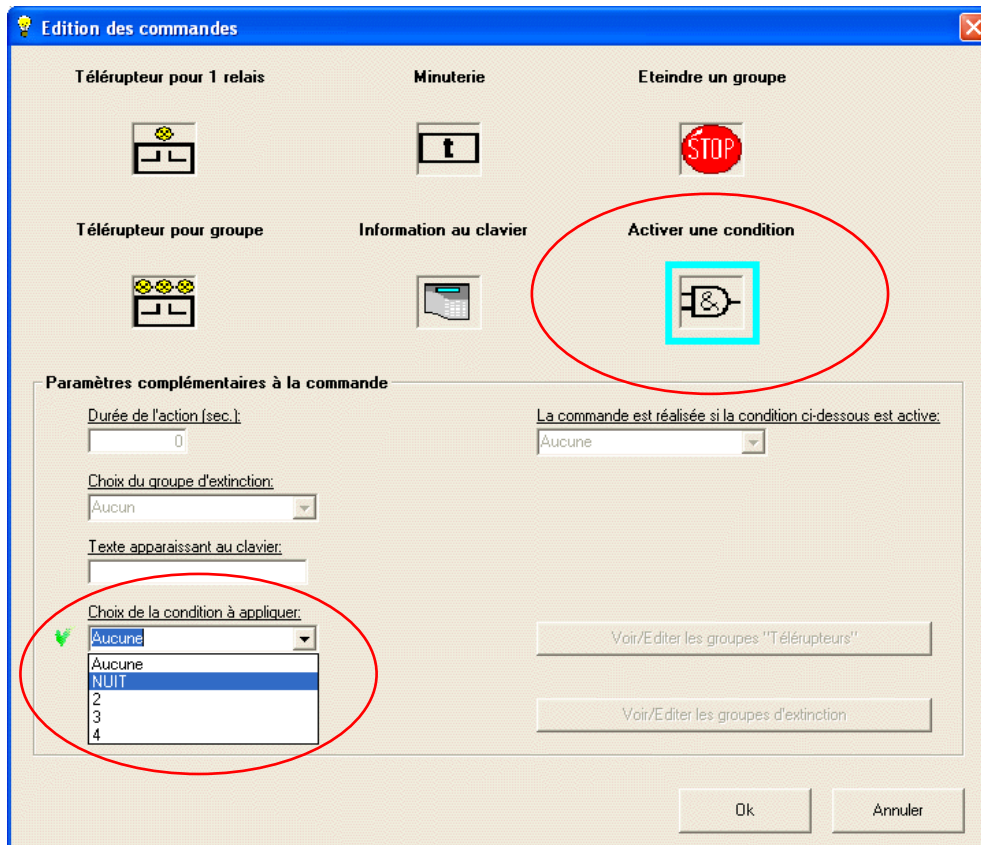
Edition des commandes

Télérupteur pour 1 relais

Minuterie

t

Eteindre un groupe

STOP

Télérupteur pour groupe

Information au clavier

Activer une condition

&

Paramètres complémentaires à la commande

Durée de l'action (sec.):

0

La commande est réalisée si la condition ci-dessous est active:

Aucune

Choix du groupe d'extinction:

Aucun

Texte apparaissant au clavier:

Choix de la condition à appliquer:

Aucune

Aucune
NUIT
2
3
4

Voir/Editer les groupes "Télérupteurs"

Voir/Editer les groupes d'extinction

Ok

Annuler